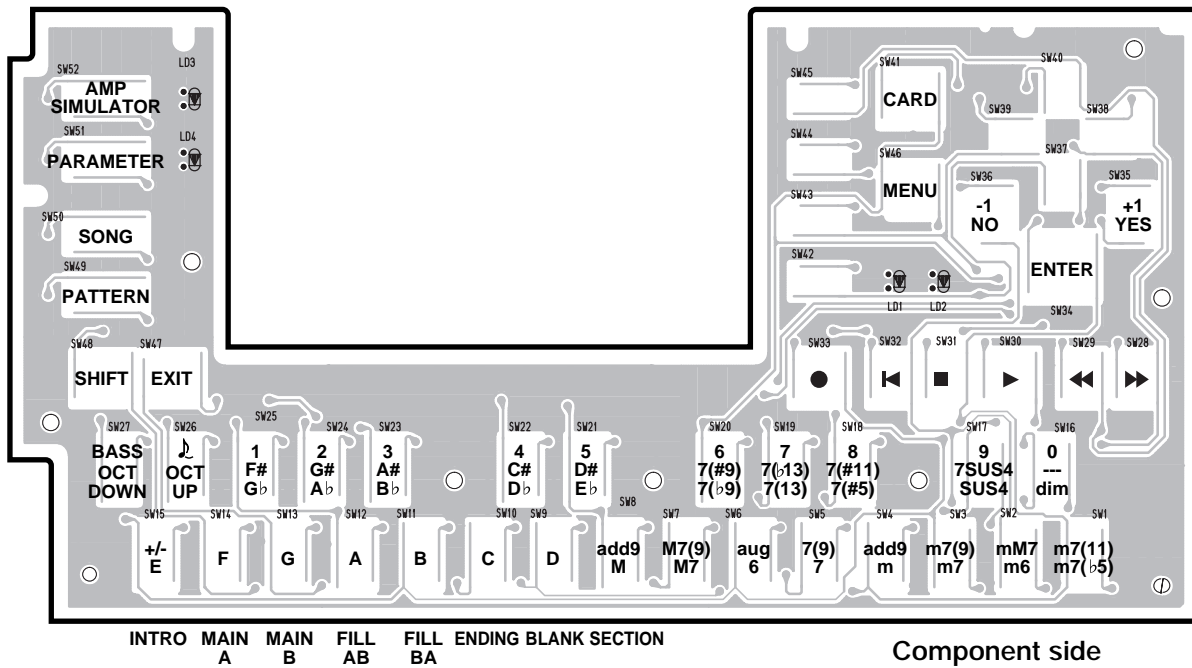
SW52
AMP SIMULATOR
LD3
SW51
PARAMETER
LD4
SW50
SONG
SW49
PATTERN
SW48
SHIFT
SW47
EXIT
SW45
SW41
CARD
SW40
SW39
SW38
SW44
SW46
MENU
SW37
SW43
SW36
-1
NO
SW35
+1
YES
ENTER
SW42
LD1
LD2
SW34
SW33
SW32
SW31
SW30
SW29
SW28
SW27
BASS OCT DOWN
SW26
♪
OCT UP
SW25
1
F#
G♭
SW24
2
G#
A♭
SW23
3
A#
B♭
SW22
4
C#
D♭
SW21
5
D#
E♭
SW20
6
7(#9)
7(♭9)
SW19
7
7(♭13)
7(13)
SW18
8
7(#11)
7(#5)
SW17
9
7SUS4
SUS4
SW16
0
---
dim
SW15
+/-
E
SW14
F
SW13
G
SW12
A
SW11
B
SW10
C
SW9
D
SW8
add9
M
SW7
M7(9)
M7
SW6
aug
6
SW5
7(9)
7
SW4
add9
m
SW3
m7(9)
m7
SW2
mM7
m6
SW1
m7(11)
m7(♭5)
INTRO MAIN A MAIN B FILL AB FILL BA ENDING BLANK SECTION
Component side